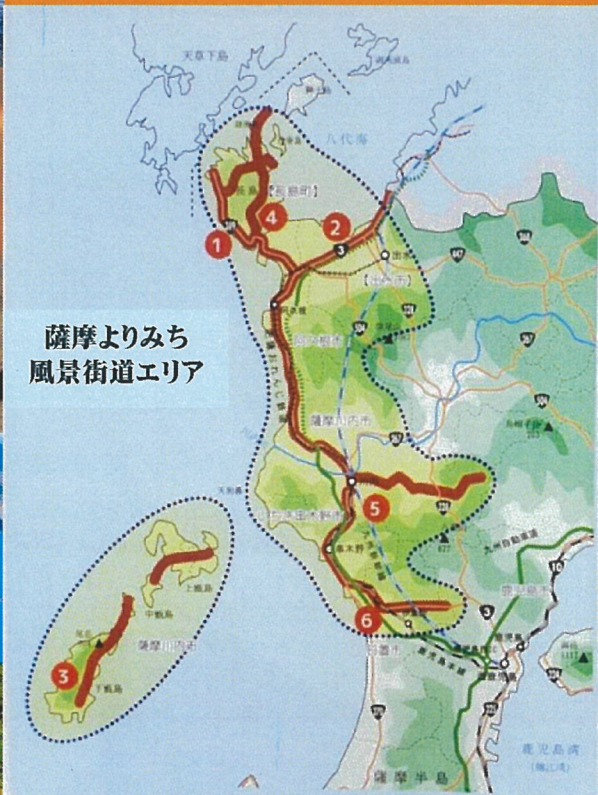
天草下島

八代海

【長島町】

1

4

2

3

【出水市】

出水

薩摩よりみち
風景街道エリア

薩摩川内市

5

いちき串木野市

串木野

6

上甑島

中甑島

薩摩川内市

3

下甑島

日置市

鹿児島市

鹿児島湾

薩摩半島